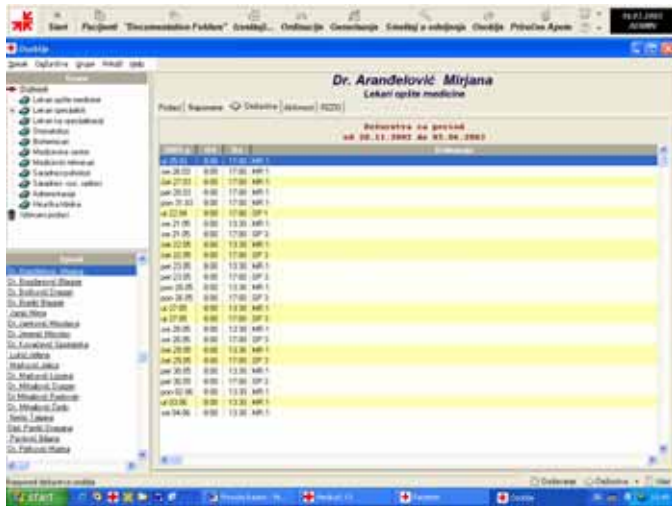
Start Pacijent "Documentation Folder" Izveštaji... Ordinacije Generisanje Izveštaj o odsutnjosti Osoblje Prikaz pacijenta Ajuste

Osoblje

Dr. Arandelović Mirjana
Lekari opšte medicine

Podaci Napomene Dežurstva Aktivnosti RZZO

Dežurstva za period
od 28.11.2002 do 05.06.2003

| Datum | Od | Do | Ordinacija |
|---|---|---|---|
| ut 25.03 | 8:00 | 17:00 | MR 1 |
| sre 26.03 | 8:00 | 17:00 | MR 1 |
| čet 27.03 | 8:00 | 17:00 | MR 1 |
| pet 28.03 | 8:00 | 17:00 | MR 1 |
| pon 31.03 | 8:00 | 17:00 | MR 1 |
| ut 22.04 | 8:00 | 17:00 | OP 1 |
| sre 21.05 | 8:00 | 13:30 | MR 1 |
| sre 21.05 | 8:00 | 17:00 | OP 3 |
| sre 22.05 | 8:00 | 13:30 | MR 1 |
| sre 22.05 | 8:00 | 17:00 | OP 3 |
| pet 23.05 | 8:00 | 13:30 | MR 1 |
| pet 23.05 | 8:00 | 17:00 | OP 3 |
| pon 26.05 | 8:00 | 13:30 | MR 1 |
| pon 26.05 | 8:00 | 17:00 | OP 3 |
| ut 27.05 | 8:00 | 13:30 | MR 1 |
| ut 27.05 | 8:00 | 17:00 | OP 3 |
| sre 28.05 | 8:00 | 13:30 | MR 1 |
| sre 28.05 | 8:00 | 17:00 | OP 3 |
| čet 29.05 | 8:00 | 13:30 | MR 1 |
| čet 29.05 | 8:00 | 17:00 | OP 3 |
| pet 30.05 | 8:00 | 13:30 | MR 1 |
| pet 30.05 | 8:00 | 17:00 | OP 3 |
| pon 02.06 | 8:00 | 13:30 | MR 1 |
| ut 03.06 | 8:00 | 13:30 | MR 1 |
| sre 04.06 | 8:00 | 13:30 | MR 1 |

Osoblje
Lekari opšte medicine
Lekari specijalisti
Lekari na specijalizaciji
Stomatolozi
Tehničari
Medicinske sestre
Medicinski tehničari
Saradnici-psiholozi
Saradnici-soc. radnici
Administracija
Higijeničarka
Nemedicinsko osoblje

Osoblje
Dr. Arandelović Mirjana
Dr. Bogdanović Blagoje
Dr. Božković Dragan
Dr. Budić Blagoje
Janjić Nina
Dr. Janković Miodrag
Dr. Jevremović Miroslav
Dr. Kovačević Gordana
Lukić Jelena
Marković Jelica
Dr. Marković Ljubiša
Dr. Mihajlović Dragan
Dr Mihajlović Radovan
Dr. Mihajlović Đorđe
Nedić Tatjana
Stoš Pantić Dragana
Pavlović Milena
Dr. Petković Ratko

Dežurstva Odsustva
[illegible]
START